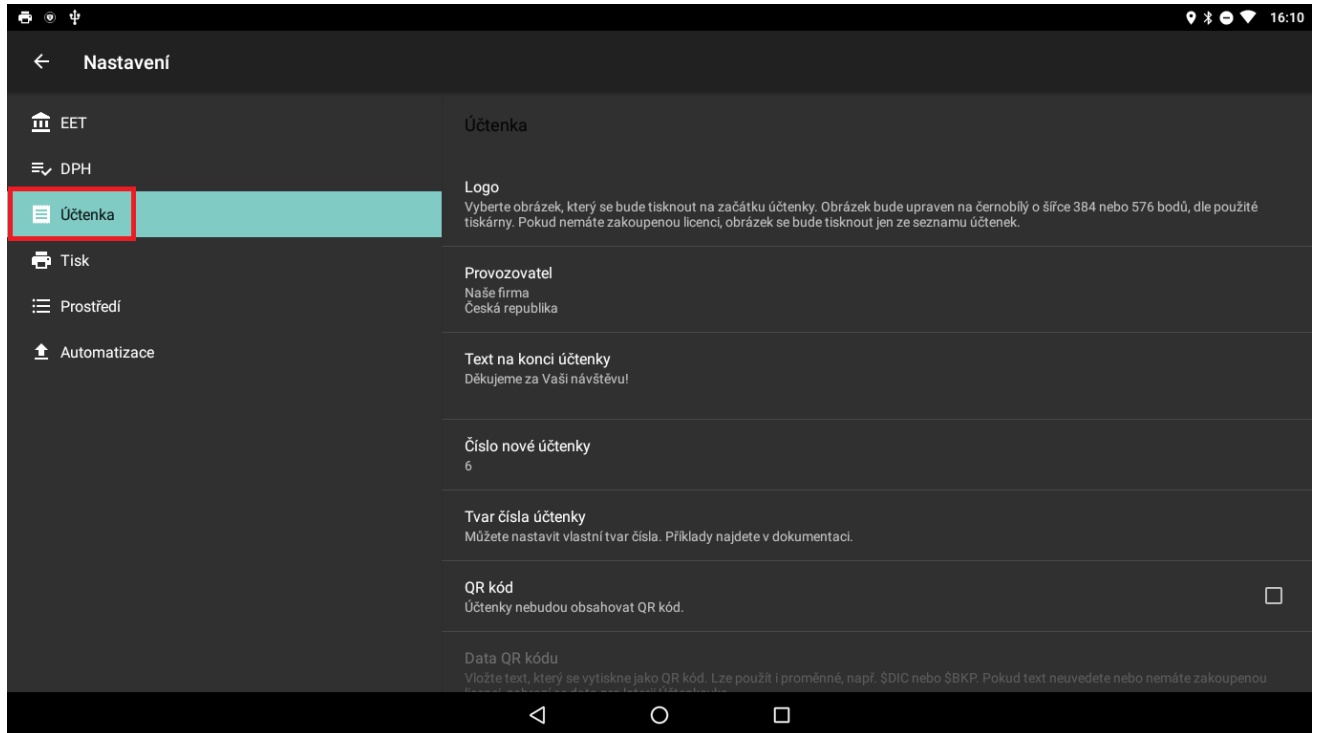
16:10

Nastavení

EET
DPH
Účtenka
Tisk
Prostředí
Automatizace

Účtenka

Logo
Vyberte obrázek, který se bude tisknout na začátku účtenky. Obrázek bude upraven na černobílý o šířce 384 nebo 576 bodů, dle použité tiskárny. Pokud nemáte zakoupenou licenci, obrázek se bude tisknout jen ze seznamu účtenek.

Provozovatel
Naše firma
Česká republika

Text na konci účtenky
Děkujeme za Vaši návštěvu!

Číslo nové účtenky
6

Tvar čísla účtenky
Můžete nastavit vlastní tvar čísla. Příklady najdete v dokumentaci.

QR kód
Účtenky nebudou obsahovat QR kód.

Data QR kódu
Vložte text, který se vytiskne jako QR kód. Lze použít i proměnné, např. $DIC nebo $BKP. Pokud text neuvedete nebo nemáte zakoupenou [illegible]